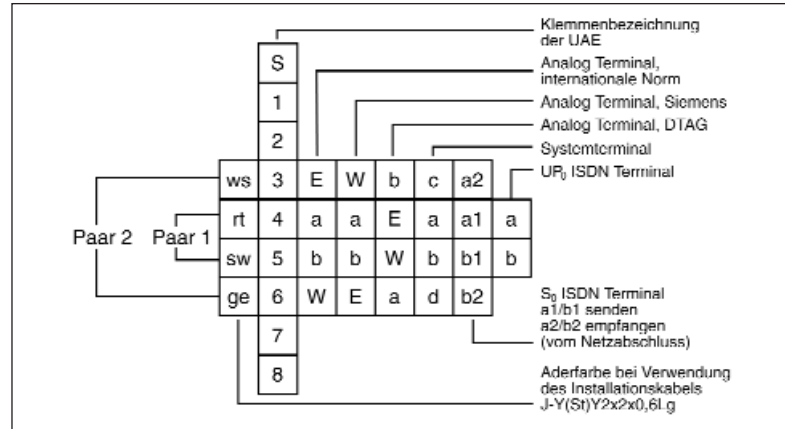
Klemmenbezeichnung der UAE

Analog Terminal, internationale Norm

Analog Terminal, Siemens

Analog Terminal, DTAG

Systemterminal

$UP_0$ ISDN Terminal

| | S | | | | | | |
|---|---|---|---|---|---|---|---|
| | 1 | | | | | | |
| | 2 | | | | | | |
| ws | 3 | E | W | b | c | a2 | |
| rt | 4 | a | a | E | a | a1 | a |
| sw | 5 | b | b | W | b | b1 | b |
| ge | 6 | W | E | a | d | b2 | |
| | 7 | | | | | | |
| | 8 | | | | | | |

Paar 2

Paar 1

$S_0$ ISDN Terminal a1/b1 senden a2/b2 empfangen (vom Netzabschluss)

Aderfarbe bei Verwendung des Installationskabels J-Y(St)Y2x2x0,6Lg